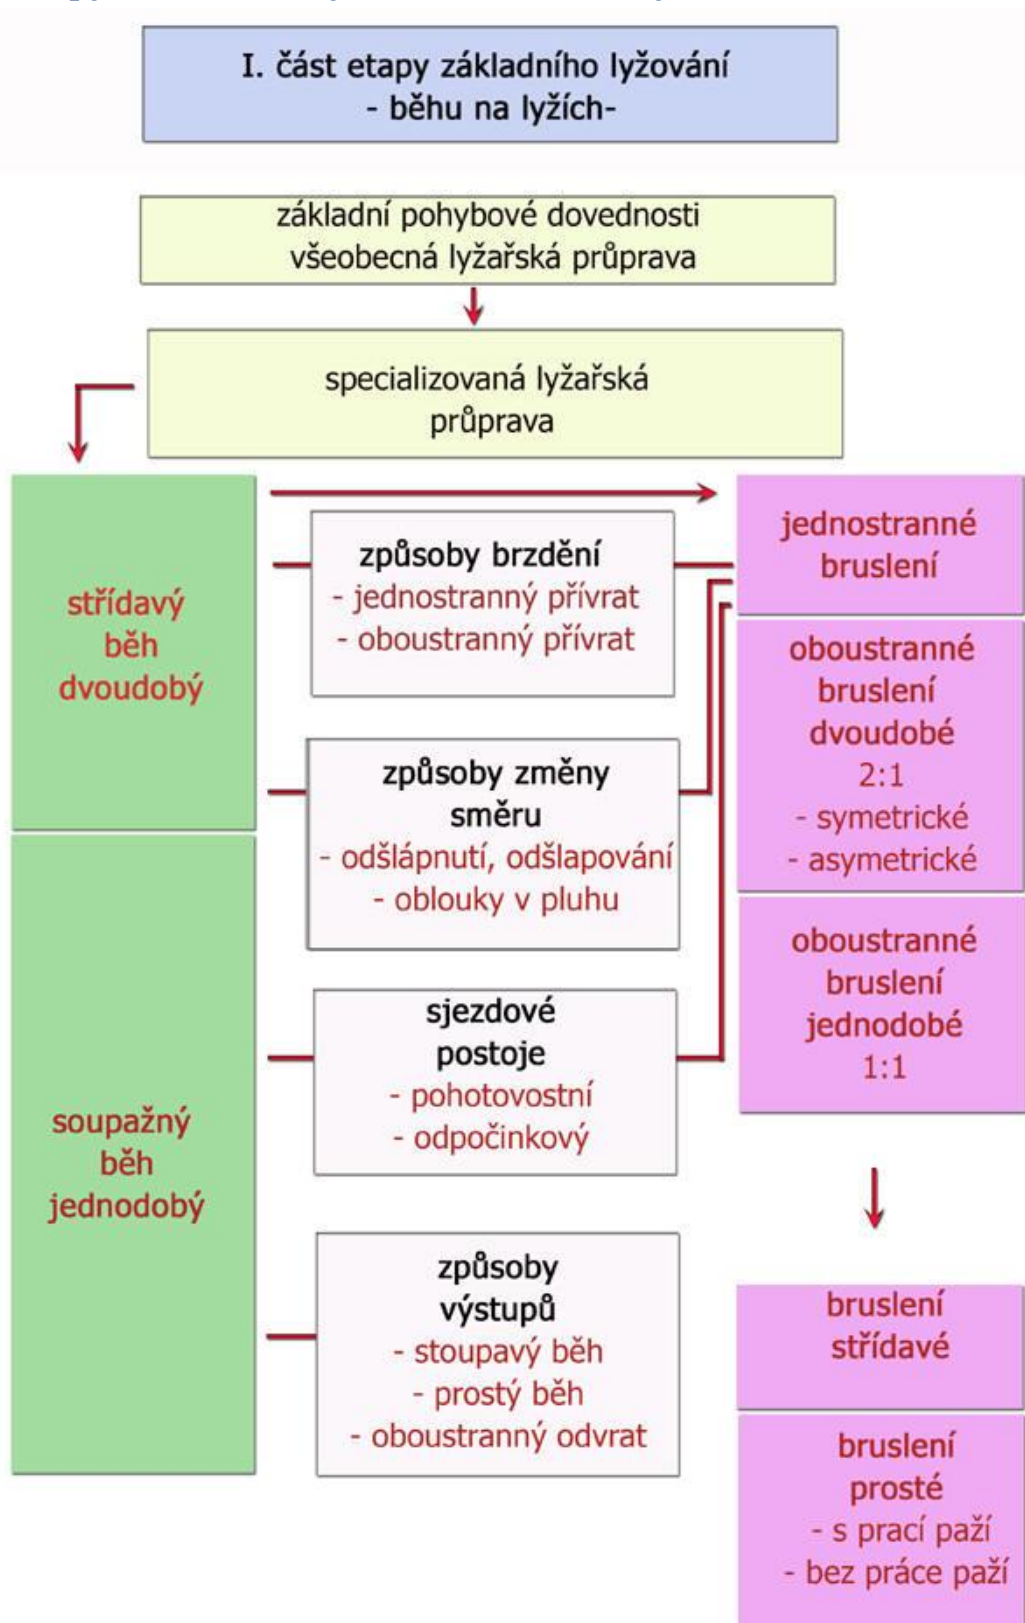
I. část etapy základního lyžování
- běhu na lyžích-

základní pohybové dovednosti
všeobecná lyžařská průprava

specializovaná lyžařská průprava

střídavý běh dvoudobý

soupažný běh jednodobý

způsoby brzdění
- jednostranný přívrat
- oboustranný přívrat

způsoby změny směru
- odšlápnutí, odšlapování
- oblouky v pluhu

sjezdové postoje
- pohotovostní
- odpočinkový

způsoby výstupů
- stoupavý běh
- prostý běh
- oboustranný odvrat

jednostranné bruslení

oboustranné bruslení dvoudobé
2:1
- symetrické
- asymetrické

oboustranné bruslení jednodobé
1:1

bruslení střídavé

bruslení prosté
- s prací paží
- bez práce paží